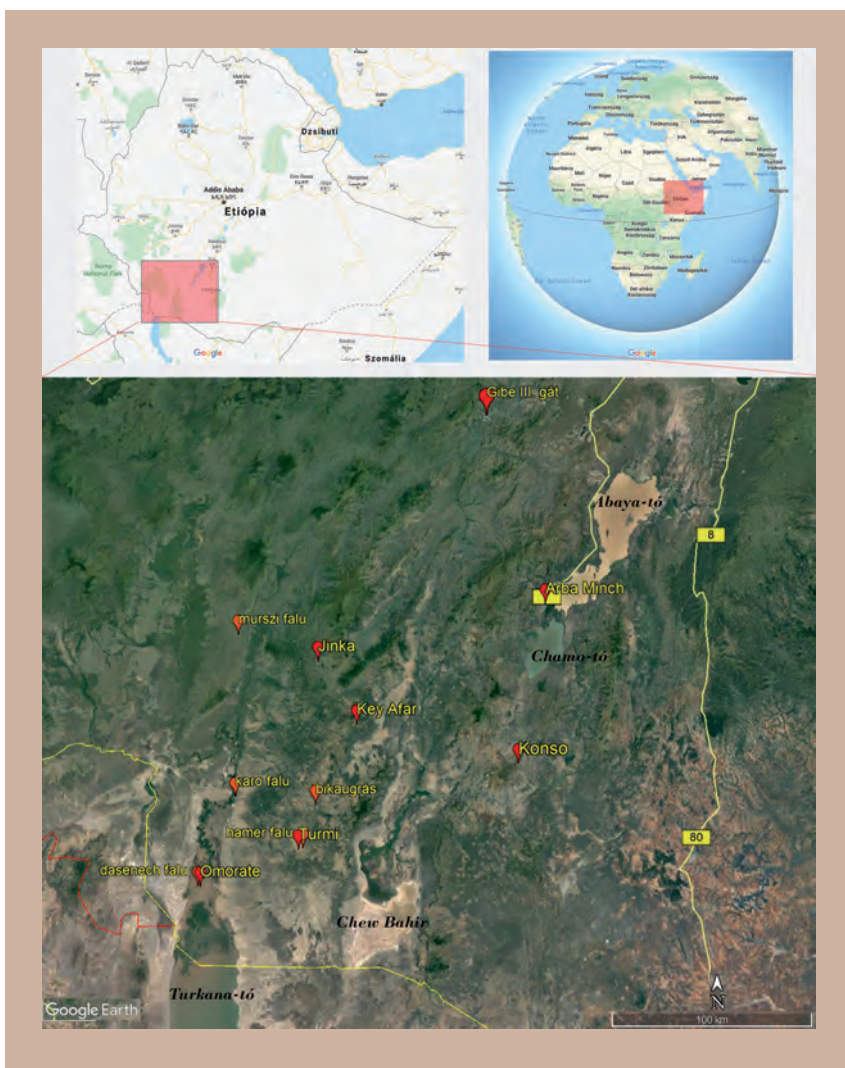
Dzsibuti
Addis Ababa
Etiópia
Szomália
Google
Google

Gibe III. gát
Abaya-tó
8
Arba Minch
murszi falu
Jinka
Chamo-tó
Key Afar
Konso
karo falu
bikaugrás
hamer falu
Turmi
80
dasenech falu
Omorate
Chew Bahir
Turkana-tó
Google Earth
N
100 km